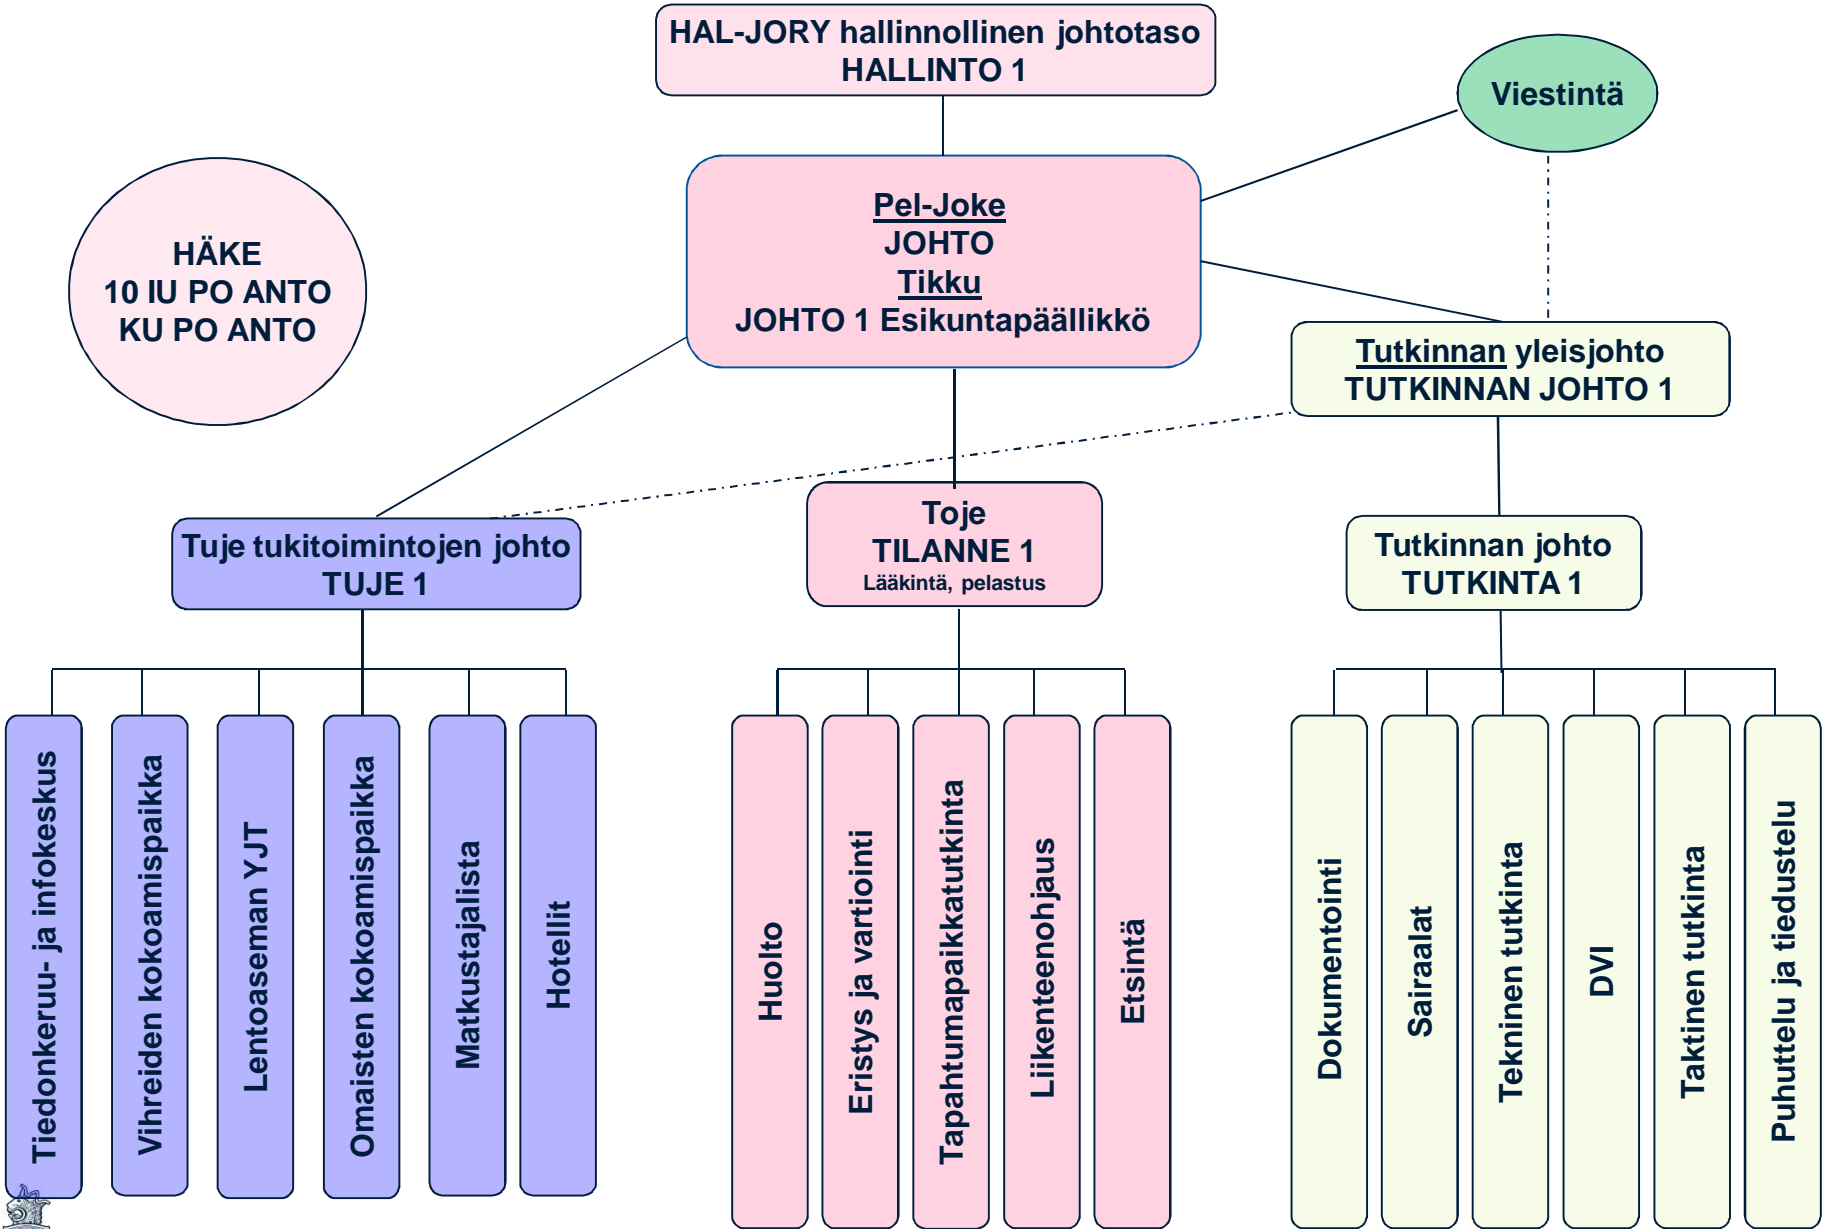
HAL-JORY hallinnollinen johtotaso
HALLINTO 1

Viestintä

HÄKE
10 IU PO ANTO
KU PO ANTO

Pel-Joke
JOHTO
Tikku
JOHTO 1 Esikuntapäällikkö

Tutkinnan yleisjohto
TUTKINNAN JOHTO 1

Tuje tukitoimintojen johto
TUJE 1

Toje
TILANNE 1
Lääkintä, pelastus

Tutkinnan johto
TUTKINTA 1

Tiedonkeruu- ja infokeskus

Vihreiden kokoamispaikka

Lentoaseman YJT

Omaisten kokoamispaikka

Matkustajalista

Hotellit

Huolto

Eristys ja vartiointi

Tapahtumapaikkatutkinta

Liikenteenohjaus

Etsintä

Dokumentointi

Sairaalat

Tekninen tutkinta

DVI

Taktinen tutkinta

Puhuttelu ja tiedustelu